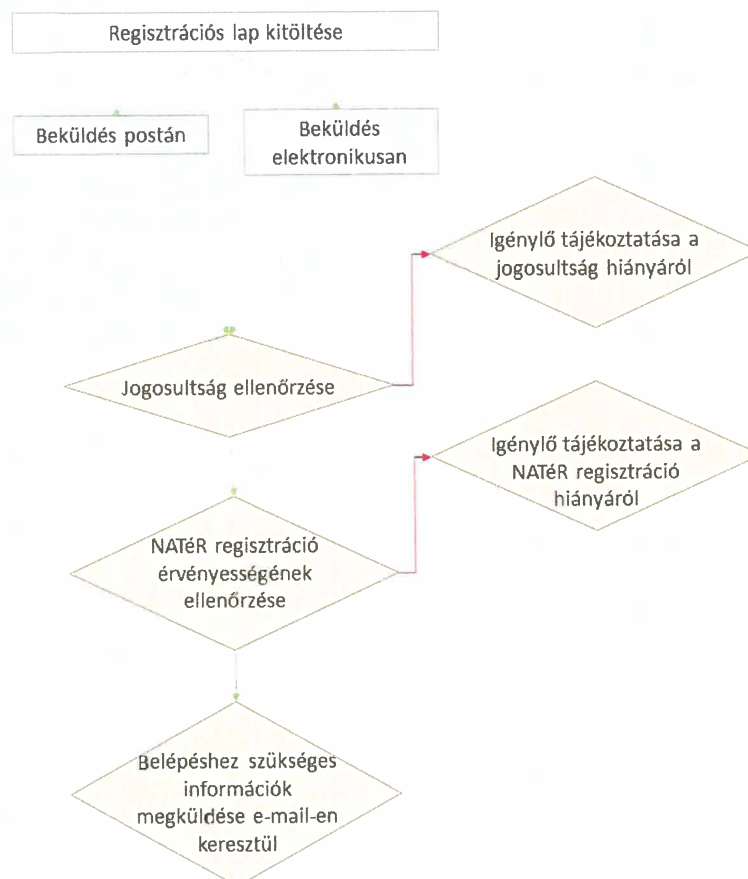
Regisztrációs lap kitöltése

Beküldés postán

Beküldés elektronikusan

Igénylő tájékoztatása a jogosultság hiányáról

Jogosultság ellenőrzése

Igénylő tájékoztatása a NATéR regisztráció hiányáról

NATéR regisztráció érvényességének ellenőrzése

Belépéshez szükséges információk megküldése e-mail-en keresztül